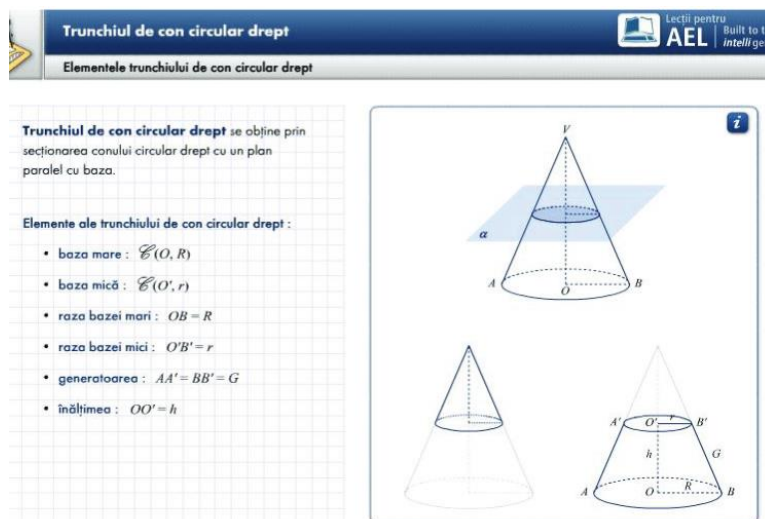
Trunchiul de con circular drept

Lecții pentru AEL Built to t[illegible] intelli ge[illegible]

Elementele trunchiului de con circular drept

**Trunchiul de con circular drept** se obține prin secționarea conului circular drept cu un plan paralel cu baza.

Elemente ale trunchiului de con circular drept :

- baza mare : $\mathscr{C}(O, R)$
- baza mică : $\mathscr{C}(O', r)$
- raza bazei mari : $OB = R$
- raza bazei mici : $O'B' = r$
- generatoarea : $AA' = BB' = G$
- înălțimea : $OO' = h$

i

V
α
A
O
B

A'
O'
r
B'
h
G
A
O
R
B